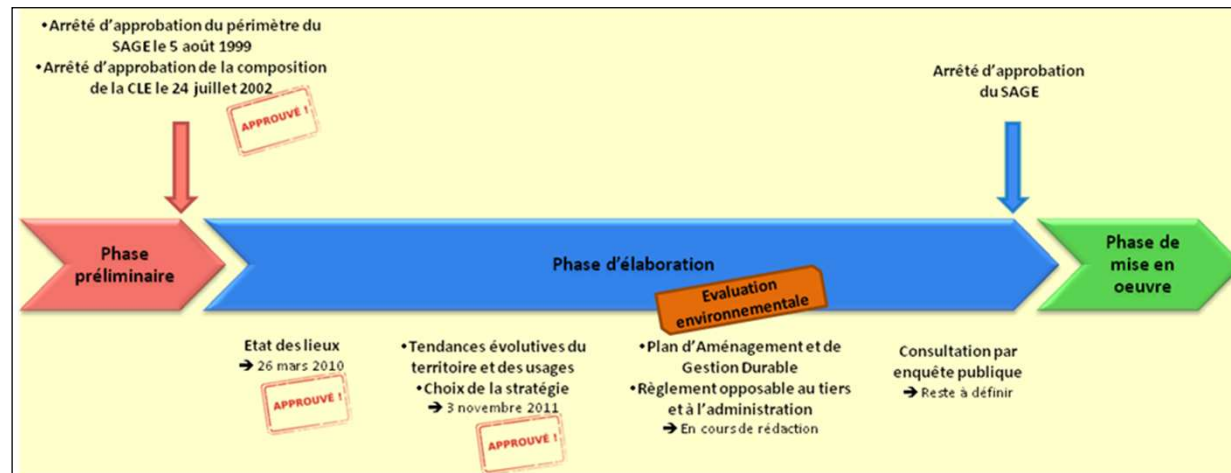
•Arrêté d'approbation du périmètre du SAGE le 5 août 1999
•Arrêté d'approbation de la composition de la CLE le 24 juillet 2002

APPROUVÉ !

Arrêté d'approbation du SAGE

Phase préliminaire

Phase d'élaboration

Phase de mise en oeuvre

Evaluation environnementale

Etat des lieux
➔ 26 mars 2010

APPROUVÉ !

•Tendances évolutives du territoire et des usages
•Choix de la stratégie
➔ 3 novembre 2011

APPROUVÉ !

•Plan d'Aménagement et de Gestion Durable
•Règlement opposable au tiers et à l'administration
➔ En cours de rédaction

Consultation par enquête publique
➔ Reste à définir